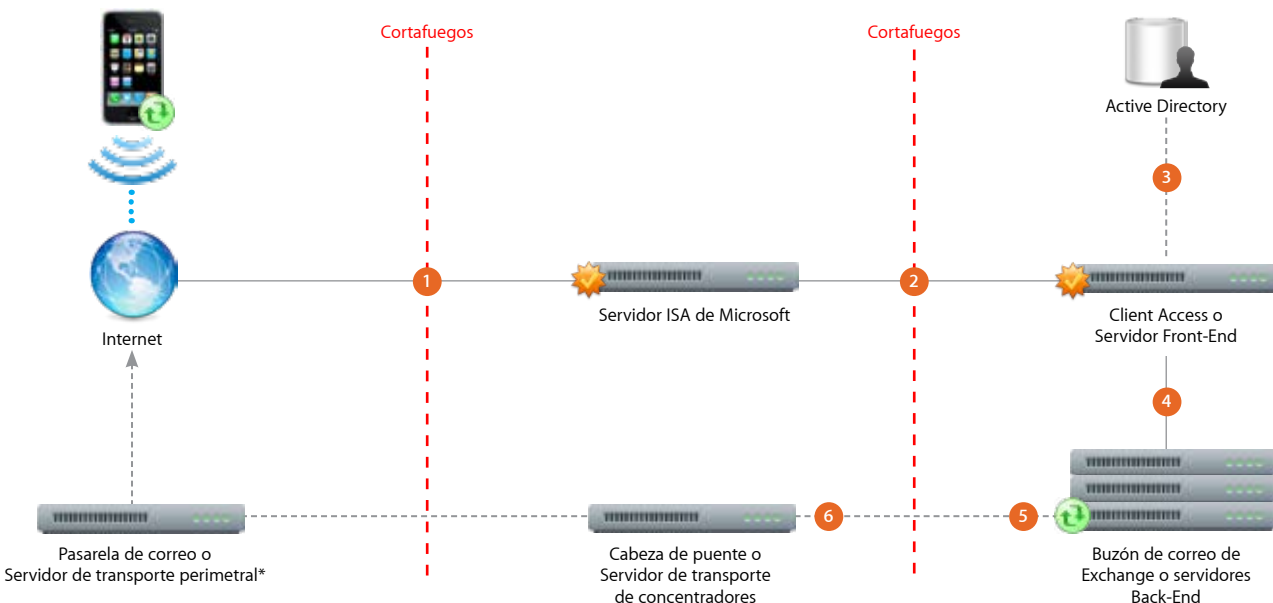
Cortafuegos

Cortafuegos

Active Directory

3

Internet

1

Servidor ISA de Microsoft

2

Client Access o Servidor Front-End

4

Pasarela de correo o Servidor de transporte perimetral*

Cabeza de puente o Servidor de transporte de concentradores

6

5

Buzón de correo de Exchange o servidores Back-End